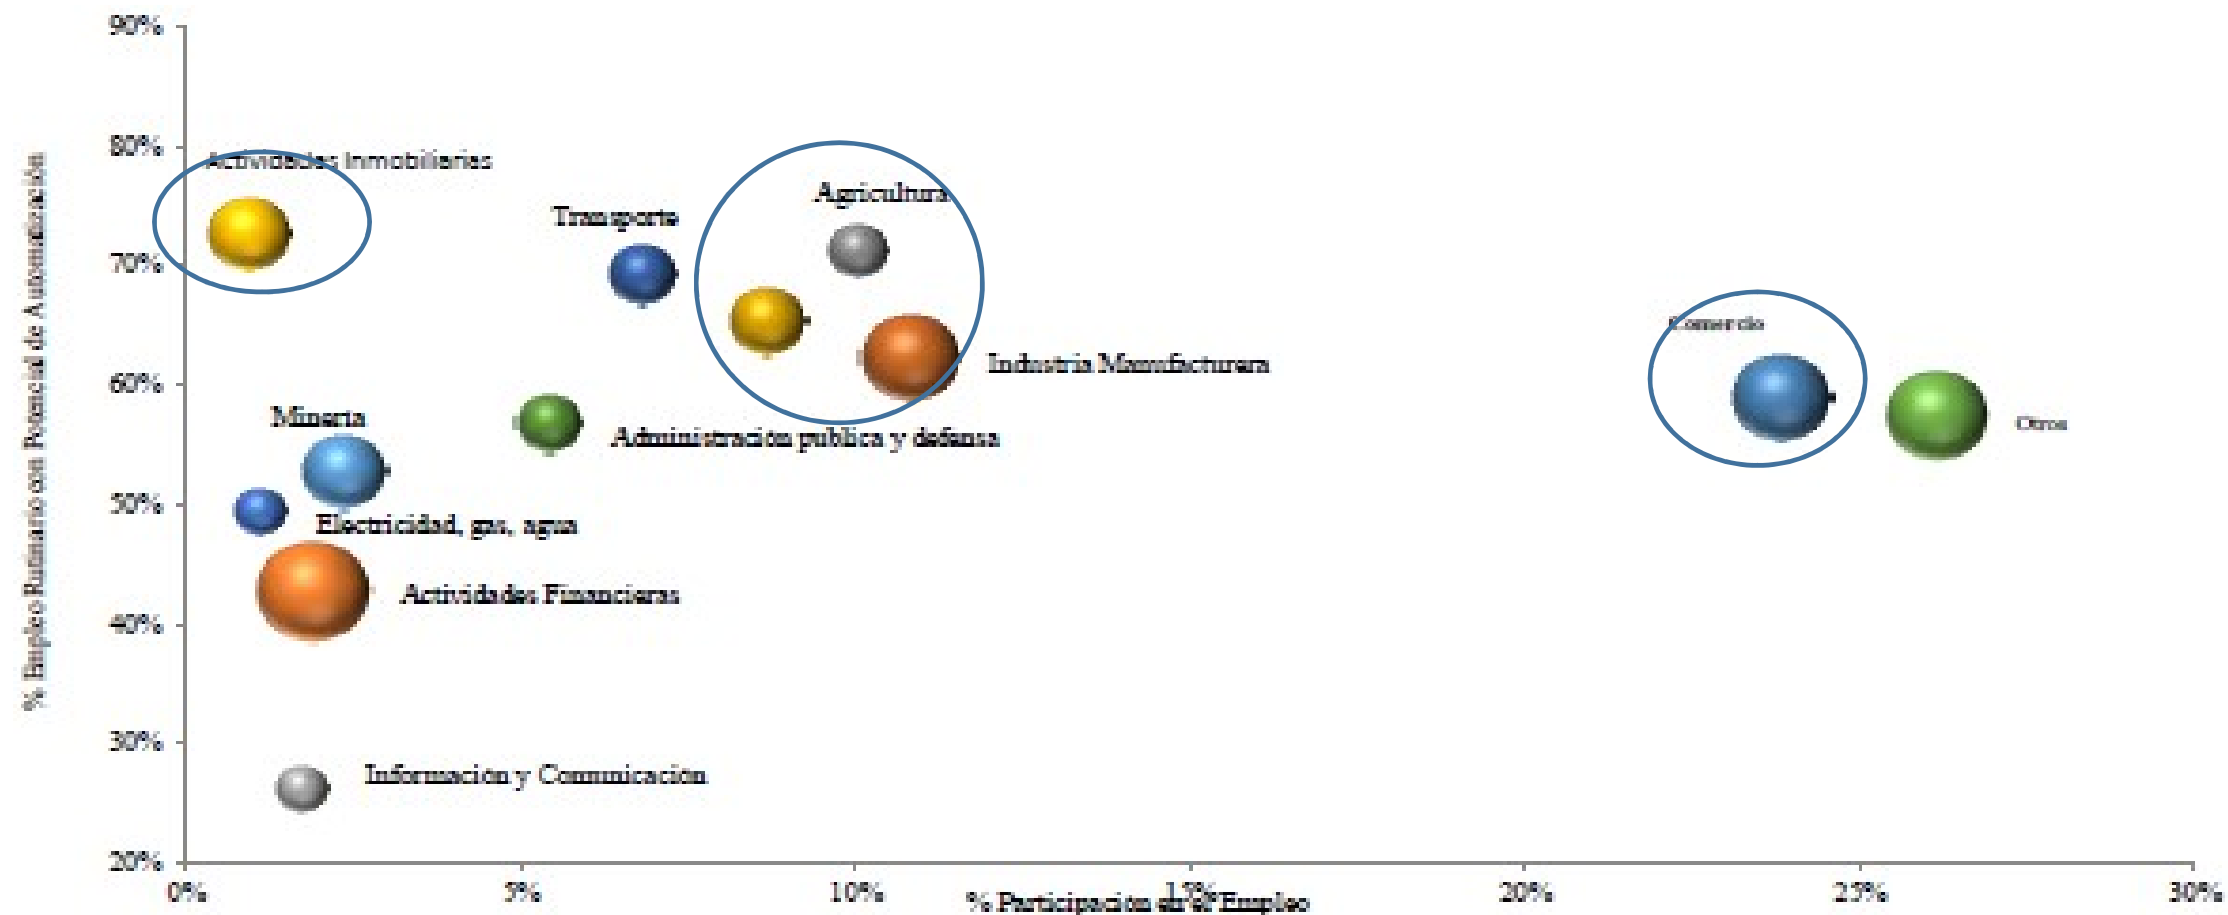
90%
80%
70%
60%
50%
40%
30%
20%

% Empleo Rutinario con Potencial de Automatización

Actividades Inmobiliarias
Transporte
Agricultura
Industria Manufacturera
Comercio
Otros
Minería
Administración publica y defensa
Electricidad, gas, agua
Actividades Financieras
Información y Comunicación

0%
5%
10%
15%
20%
25%
30%

% Participación en el Empleo